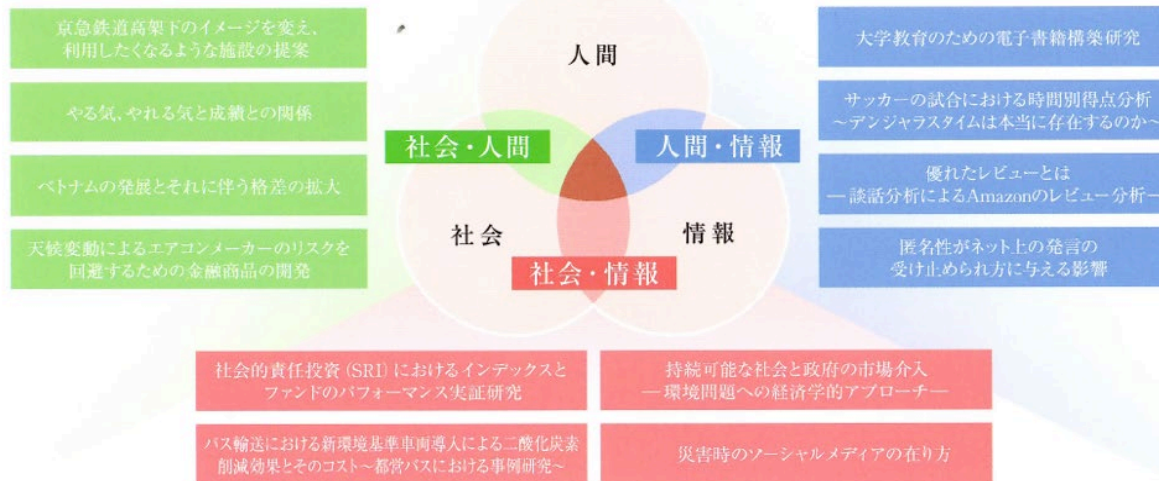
京急鉄道高架下のイメージを変え、利用したくなるような施設の提案

やる気、やれる気と成績との関係

ベトナムの発展とそれに伴う格差の拡大

天候変動によるエアコンメーカーのリスクを回避するための金融商品の開発

人間

社会・人間

人間・情報

社会

情報

社会・情報

大学教育のための電子書籍構築研究

サッカーの試合における時間別得点分析 ～デンジャラスタイムは本当に存在するのか～

優れたレビューとは ― 談話分析によるAmazonのレビュー分析 ―

匿名性がネット上の発言の受け止められ方に与える影響

社会的責任投資（SRI）におけるインデックスとファンドのパフォーマンス実証研究

持続可能な社会と政府の市場介入 ― 環境問題への経済学的アプローチ ―

バス輸送における新環境基準車両導入による二酸化炭素削減効果とそのコスト～都営バスにおける事例研究～

災害時のソーシャルメディアの在り方